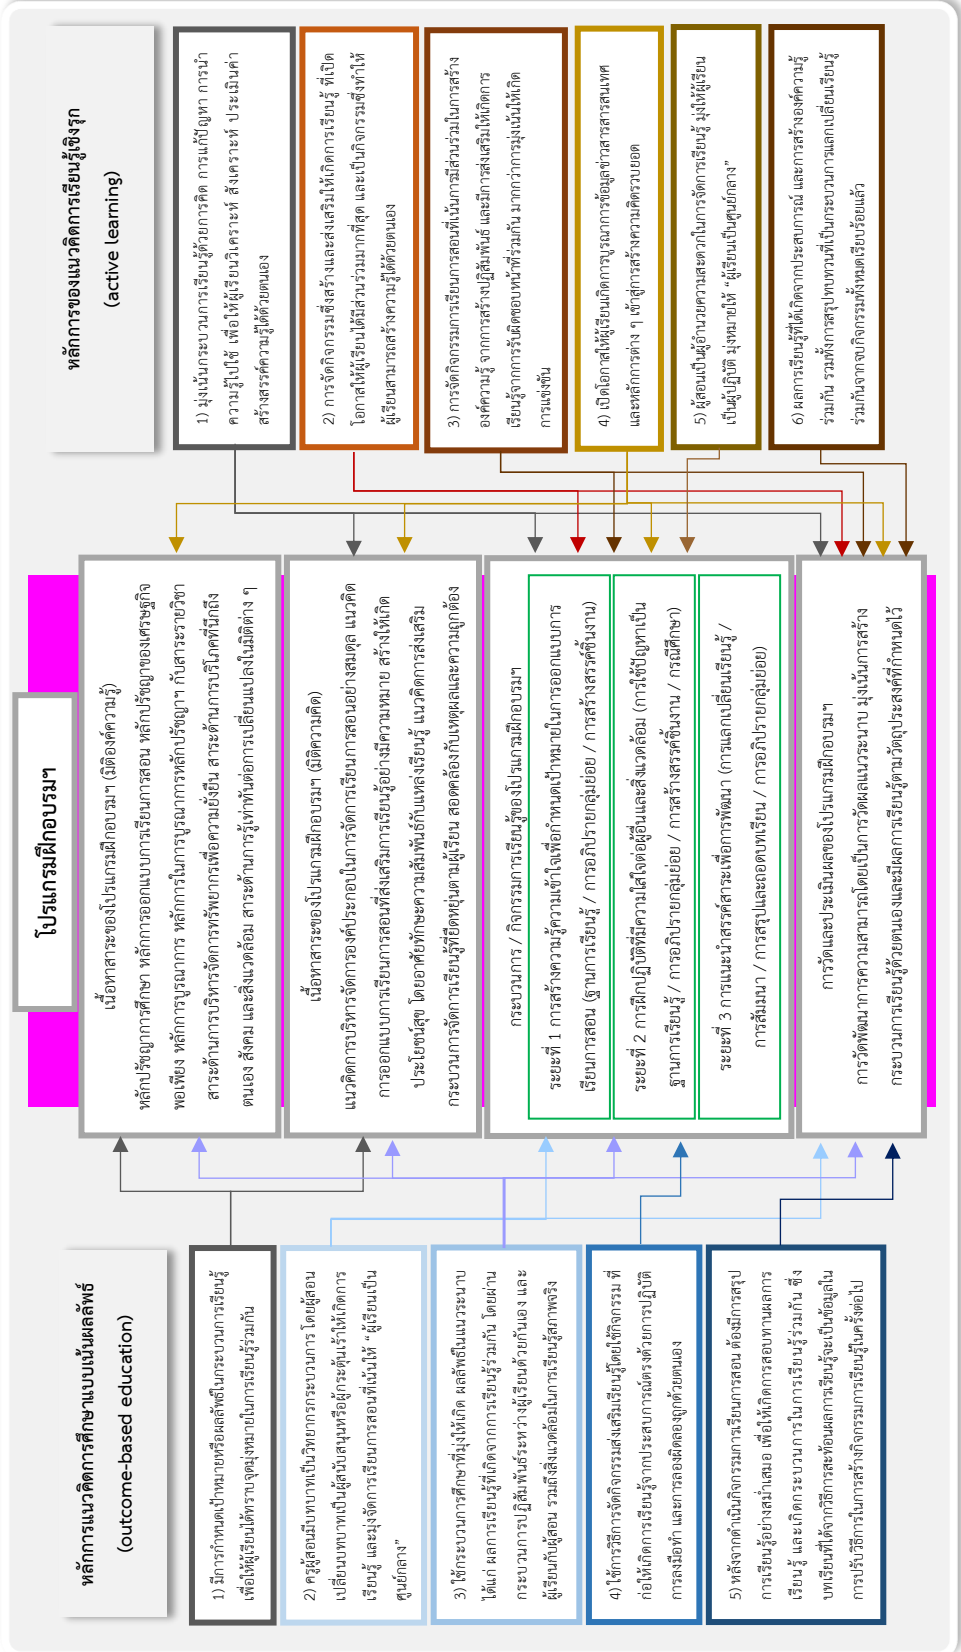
หลักการของแนวคิดการเรียนรู้เชิงรุก (active learning)

1) มุ่งเน้นกระบวนการเรียนรู้ด้วยการคิด การแก้ปัญหา การนำความรู้ไปใช้ เพื่อให้ผู้เรียนวิเคราะห์ สังเคราะห์ ประเมินค่า สร้างสรรค์ความรู้ได้ด้วยตนเอง

2) การจัดกิจกรรมซึ่งสร้างและส่งเสริมให้เกิดการเรียนรู้ ที่เปิดโอกาสให้ผู้เรียนได้มีส่วนร่วมมากที่สุด และเป็นกิจกรรมซึ่งทำให้ผู้เรียนสามารถสร้างความรู้ได้ด้วยตนเอง

3) การจัดกิจกรรมการเรียนการสอนที่เน้นการมีส่วนร่วมในการสร้างองค์ความรู้ จากการสร้างปฏิสัมพันธ์ และมีการส่งเสริมให้เกิดการเรียนรู้จากการรับผิดชอบหน้าที่ร่วมกัน มากกว่าการมุ่งเน้นให้เกิดการแข่งขัน

4) เปิดโอกาสให้ผู้เรียนเกิดการบูรณาการข้อมูลข่าวสารสารสนเทศ และหลักการต่าง ๆ เข้าสู่การสร้างความคิดรวบยอด

5) ผู้สอนเป็นผู้อำนวยความสะดวกในการจัดการเรียนรู้ มุ่งให้ผู้เรียนเป็นผู้ปฏิบัติ มุ่งหมายให้ "ผู้เรียนเป็นศูนย์กลาง"

6) ผลการเรียนรู้ที่ได้เกิดจากประสบการณ์ และการสร้างองค์ความรู้ร่วมกัน รวมทั้งการสรุปทบทวนที่เป็นกระบวนการแลกเปลี่ยนเรียนรู้ร่วมกันจากกิจกรรมทั้งหมดเรียบร้อยแล้ว

โปรแกรมฝึกอบรมฯ

เนื้อหาสาระของโปรแกรมฝึกอบรมฯ (มิติองค์ความรู้)
หลักปรัชญาการศึกษา หลักการออกแบบการเรียนการสอน หลักปรัชญาของเศรษฐกิจพอเพียง หลักการบูรณาการ หลักการในการบูรณาการหลักปรัชญาฯ กับสาระรายวิชา สาระด้านการบริหารจัดการทรัพยากรเพื่อความยั่งยืน สาระด้านการบริโภคที่พึ่งพิงตนเอง สังคม และสิ่งแวดล้อม สาระด้านการรู้เท่าทันต่อการเปลี่ยนแปลงในมิติต่าง ๆ

เนื้อหาสาระของโปรแกรมฝึกอบรมฯ (มิติความคิด)
แนวคิดการบริหารจัดการองค์ประกอบในการจัดการเรียนการสอนอย่างสมดุล แนวคิดการออกแบบการเรียนการสอนที่ส่งเสริมการเรียนรู้อย่างมีความหมาย สร้างให้เกิดประโยชน์สุข โดยอาศัยทักษะความสัมพันธ์กับแหล่งเรียนรู้ แนวคิดการส่งเสริมกระบวนการจัดการเรียนรู้ที่ยึดหยุ่นตามผู้เรียน สอดคล้องกับเหตุผลและความถูกต้อง

กระบวนการ / กิจกรรมการเรียนรู้ของโปรแกรมฝึกอบรมฯ
ระยะที่ 1 การสร้างความรู้ความเข้าใจเพื่อกำหนดเป้าหมายในการออกแบบการเรียนการสอน (ฐานการเรียนรู้ / การอภิปรายกลุ่มย่อย / การสร้างสรรค์ชิ้นงาน)
ระยะที่ 2 การฝึกปฏิบัติที่มีความใส่ใจต่อผู้อื่นและสิ่งแวดล้อม (การใช้ปัญหาเป็นฐานการเรียนรู้ / การอภิปรายกลุ่มย่อย / การสร้างสรรค์ชิ้นงาน / กรณีศึกษา)
ระยะที่ 3 การแนะนำสารสนเทศเพื่อการพัฒนา (การแลกเปลี่ยนเรียนรู้ / การสัมมนา / การสรุปและถอดบทเรียน / การอภิปรายกลุ่มย่อย)

การวัดและประเมินผลของโปรแกรมฝึกอบรมฯ
การวัดพัฒนาการความสามารถโดยเน้นการวัดผลแนวระนาบ มุ่งเน้นการสร้างกระบวนการเรียนรู้ด้วยตนเองและมีผลการเรียนรู้ตามวัตถุประสงค์ที่กำหนดไว้

หลักการแนวคิดการศึกษาแบบเน้นผลลัพธ์ (outcome-based education)

1) มีการกำหนดเป้าหมายหรือผลลัพธ์ในกระบวนการเรียนรู้ เพื่อให้ผู้เรียนได้ทราบจุดมุ่งหมายในการเรียนรู้ร่วมกัน

2) ครูผู้สอนมีบทบาทเป็นวิทยากรกระบวนการ โดยผู้สอนเปลี่ยนบทบาทเป็นผู้สนับสนุนหรือผู้กระตุ้นให้เกิดการเรียนรู้ และมุ่งจัดการเรียนการสอนที่เน้นให้ "ผู้เรียนเป็นศูนย์กลาง"

3) ใช้กระบวนการศึกษาที่มุ่งให้เกิด ผลลัพธ์ในแนวระนาบได้แก่ ผลการเรียนรู้ที่เกิดจากการเรียนรู้ร่วมกัน โดยผ่านกระบวนการปฏิสัมพันธ์ระหว่างผู้เรียนด้วยกันเอง และผู้เรียนกับผู้สอน รวมถึงสิ่งแวดล้อมในการเรียนรู้สภาพจริง

4) ใช้การวิธีการจัดกิจกรรมส่งเสริมเรียนรู้โดยใช้กิจกรรม ที่ก่อให้เกิดการเรียนรู้จากประสบการณ์ตรงด้วยการปฏิบัติการลงมือทำ และการลองผิดลองถูกด้วยตนเอง

5) หลังจากดำเนินกิจกรรมการเรียนการสอน ต้องมีการสรุปการเรียนรู้อย่างสม่ำเสมอ เพื่อให้เกิดการสอบทานผลการเรียนรู้ และเกิดกระบวนการในการเรียนรู้ร่วมกัน ซึ่งบทเรียนที่ได้จากวิธีการสะท้อนผลการเรียนรู้จะเป็นข้อมูลในการปรับวิธีการในการสร้างกิจกรรมการเรียนรู้ในครั้งต่อไป